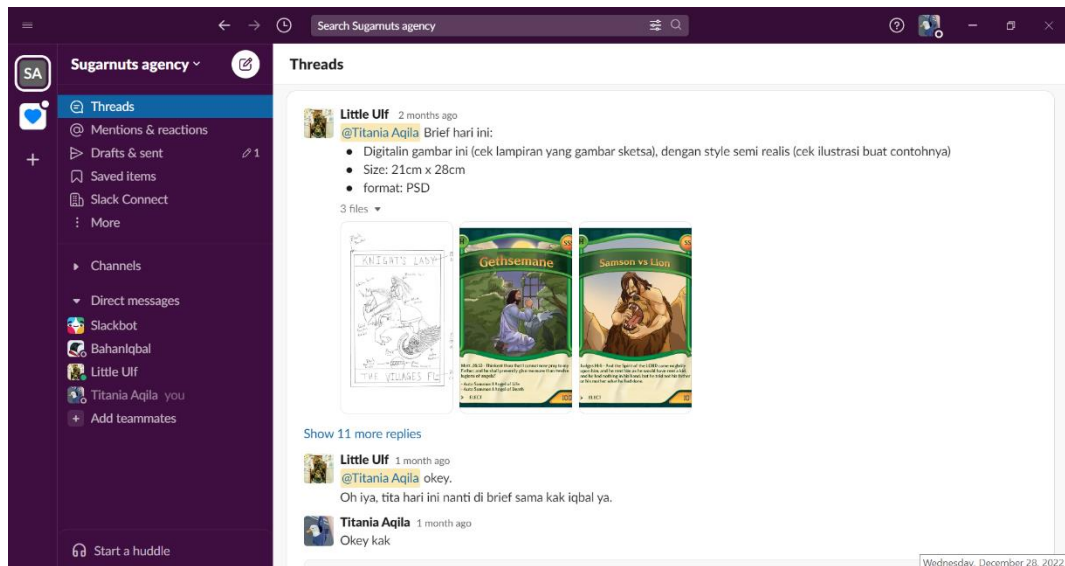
Search Sugarnuts agency

SA

Sugarnuts agency

Threads
Mentions & reactions
Drafts & sent 1
Saved items
Slack Connect
More

Channels

Direct messages
Slackbot
BahanIqbal
Little Ulf
Titania Aqila you
Add teammates

Start a huddle

Threads

Little Ulf 2 months ago
@Titania Aqila Brief hari ini:
- Digitalin gambar ini (cek lampiran yang gambar sketsa), dengan style semi realis (cek ilustrasi buat contohnya)
- Size: 21cm x 28cm
- format: PSD

3 files

KNIGHT'S LADY
THE VILLAGES FI
Gethsemane
Samson vs Lion

Show 11 more replies

Little Ulf 1 month ago
@Titania Aqila okey.
Oh iya, tita hari ini nanti di brief sama kak iqbal ya.

Titania Aqila 1 month ago
Okey kak

Wednesday, December 28, 2022